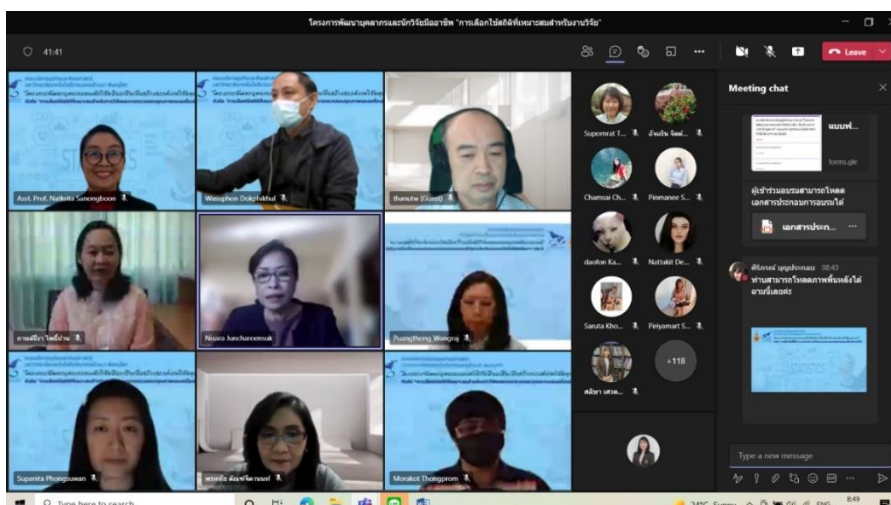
โครงการพัฒนาบุคลากรและนักวิจัยมืออาชีพ "การเลือกใช้สถิติที่เหมาะสมสำหรับงานวิจัย"

41:41

Leave

Asst. Prof. Natkrita Sanongboon
Wasuphon Dokphikhul
thanutw (Guest)
กาญจน์ธิดา ใจเย็น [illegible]
Nisara Juncharoensuk
Puangthong Wongraj
Supanita Phongsuwan
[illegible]
Morakot Thongprom

Supornrat T...
อัจฉริยะ จิตต์...
Chamsai Ch...
Pornanee S...
daofon Ka...
Nuttakit De...
Saruta Kho...
Piriyamart S...
ศลิษา เศวต...
+118

Meeting chat

แบบฟ...
forms.gle
ผู้เข้าร่วมอบรมสามารถโหลดเอกสารประกอบการอบรมได้
เอกสารประก...
ศิริภรณ์ บุญประคอง 08:43
ท่านสามารถโหลดภาพพื้นหลังได้ตามนี้เลยค่ะ

Type a new message

Type here to search
ENG
8:49